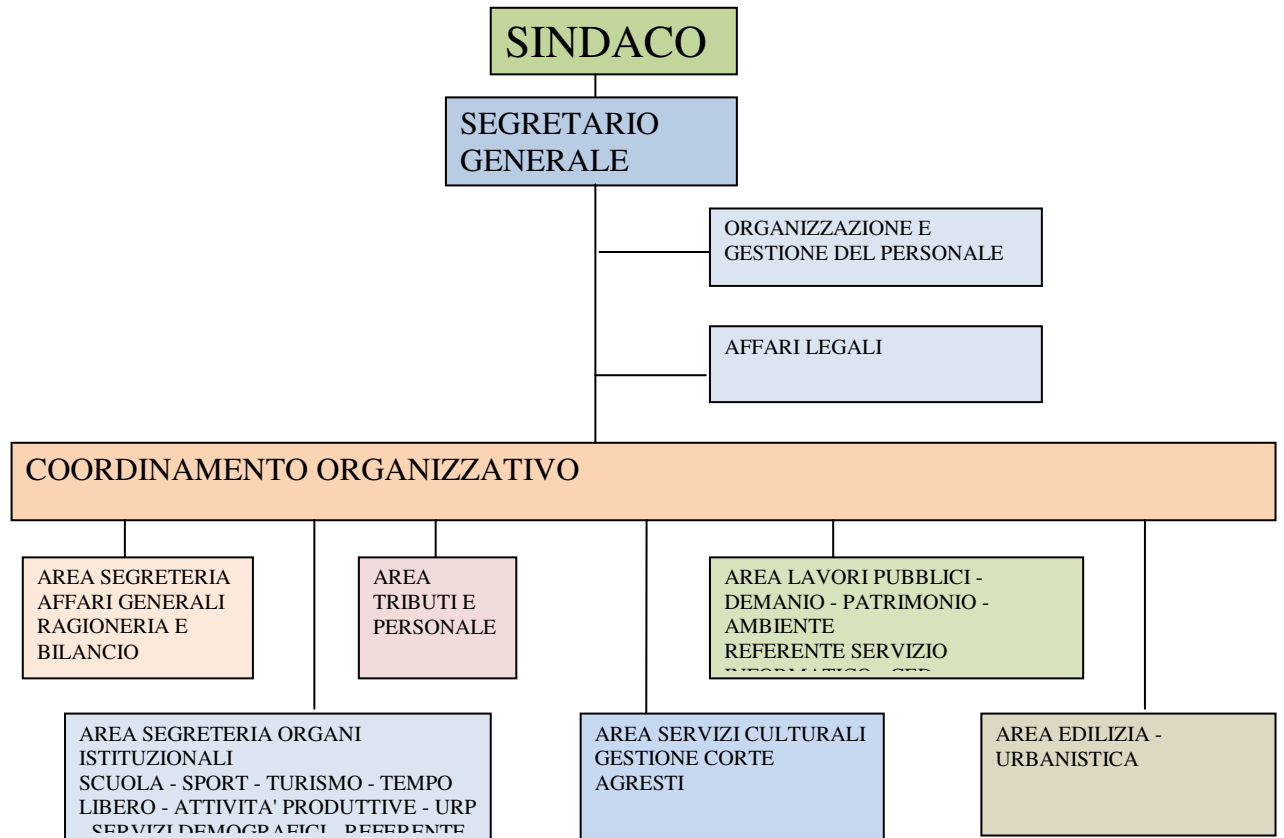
SINDACO

SEGRETARIO GENERALE

ORGANIZZAZIONE E GESTIONE DEL PERSONALE

AFFARI LEGALI

COORDINAMENTO ORGANIZZATIVO

AREA SEGRETERIA AFFARI GENERALI RAGIONERIA E BILANCIO

AREA TRIBUTI E PERSONALE

AREA LAVORI PUBBLICI - DEMANIO - PATRIMONIO - AMBIENTE
REFERENTE SERVIZIO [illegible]

AREA SEGRETERIA ORGANI ISTITUZIONALI
SCUOLA - SPORT - TURISMO - TEMPO LIBERO - ATTIVITA' PRODUTTIVE - URP
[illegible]

AREA SERVIZI CULTURALI GESTIONE CORTE AGRESTI

AREA EDILIZIA - URBANISTICA